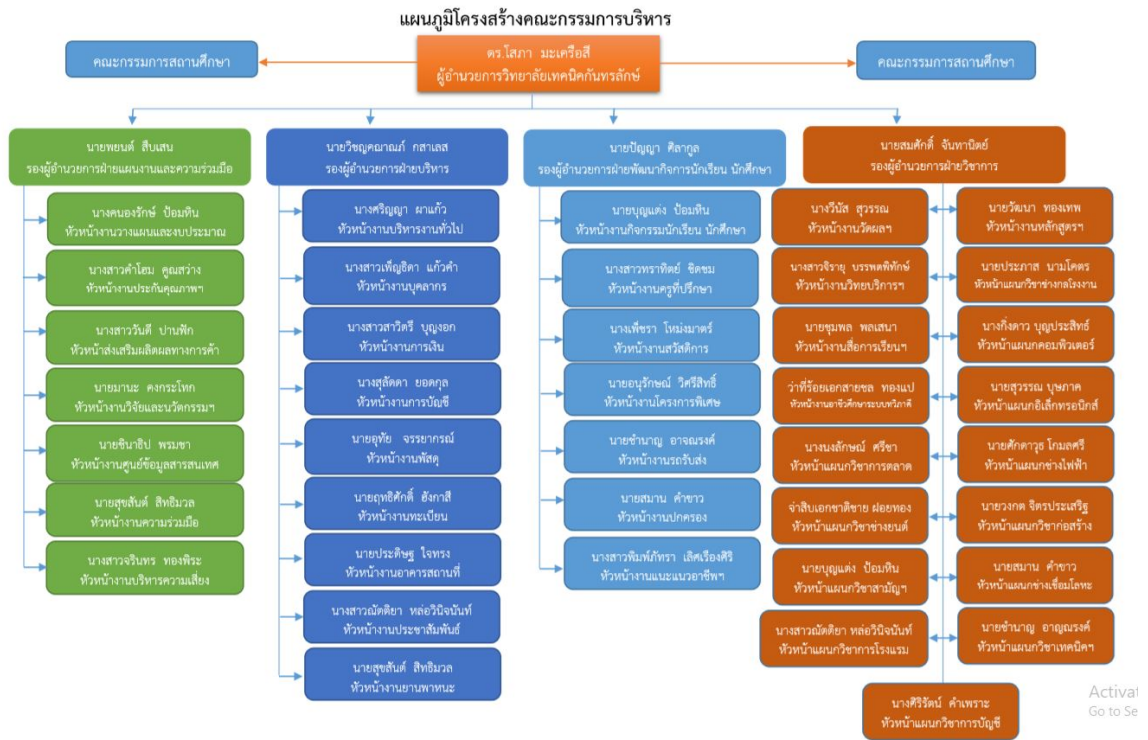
แผนภูมิโครงสร้างคณะกรรมการบริหาร

คณะกรรมการสถานศึกษา

ดร.โสภา มะเครือสี
ผู้อำนวยการวิทยาลัยเทคนิคกันทรลักษ์

คณะกรรมการสถานศึกษา

นายพยนต์ สืบเสน
รองผู้อำนวยการฝ่ายแผนงานและความร่วมมือ

นางคนองรักษ์ ป้อมหิน
หัวหน้างานวางแผนและงบประมาณ

นางสาวลำโสม คุณสว่าง
หัวหน้างานประกันคุณภาพฯ

นางสาววันดี ปานฟัก
หัวหน้าส่งเสริมผลิตผลทางการค้า

นายมานะ คงกระโทก
หัวหน้างานวิจัยและนวัตกรรมฯ

นายชินาธิป พรมขา
หัวหน้างานศูนย์ข้อมูลสารสนเทศ

นายสุขสันต์ สิทธิมวล
หัวหน้างานความร่วมมือ

นางสาวจรินทร ทองพิระ
หัวหน้างานบริหารความเสี่ยง

นายวิชญคณาณต์ กสาเลส
รองผู้อำนวยการฝ่ายบริหาร

นางศริญญา ผาแก้ว
หัวหน้างานบริหารงานทั่วไป

นางสาวเพ็ญธิดา แก้วคำ
หัวหน้างานบุคลากร

นางสาวสาวิตรี บุญงอก
หัวหน้างานการเงิน

นางสุลัดดา ยอดกุล
หัวหน้างานการบัญชี

นายอุทัย จรรยากรณ์
หัวหน้างานพัสดุ

นายฤทธิศักดิ์ อังกาสี
หัวหน้างานทะเบียน

นายประดิษฐ ใจทรง
หัวหน้างานอาคารสถานที่

นางสาวณัฏติยา หล่อวินิจนันท์
หัวหน้างานประชาสัมพันธ์

นายสุขสันต์ สิทธิมวล
หัวหน้างานยานพาหนะ

นายปัญญา ศิลากูล
รองผู้อำนวยการฝ่ายพัฒนากิจการนักเรียน นักศึกษา

นายบุญแต่ง ป้อมหิน
หัวหน้างานกิจกรรมนักเรียน นักศึกษา

นางสาวทราทิตย์ ชิดชม
หัวหน้างานครูที่ปรึกษา

นางเพียรา โหม่งมาตร์
หัวหน้างานสวัสดิการ

นายอนุรักษ์ วิศรีสิทธิ์
หัวหน้างานโครงการพิเศษ

นายชำนาญ อาจณรงค์
หัวหน้างานรถรับส่ง

นายสมาน คำขาว
หัวหน้างานปกครอง

นางสาวพิมพ์ภัทรา เลิศเรืองศิริ
หัวหน้างานแนะแนวอาชีพฯ

นายสมศักดิ์ จันทานิตย์
รองผู้อำนวยการฝ่ายวิชาการ

นางวิลัส สุวรรณ
หัวหน้างานวัดผลฯ

นางสาวจิรายุ บรรพตพิทักษ์
หัวหน้างานวิทยบริการฯ

นายชุมพล พลเสนา
หัวหน้างานสื่อการเรียนฯ

ว่าที่ร้อยเอกสายชล ทองแปง
หัวหน้างานอาชีวศึกษาระบบทวิภาคี

นางนงลักษณ์ ศรีชา
หัวหน้าแผนกวิชาการตลาด

จ่าสิบเอกชาติชาย ฝอยทอง
หัวหน้าแผนกวิชาช่างยนต์

นายบุญแต่ง ป้อมหิน
หัวหน้าแผนกวิชาสามัญฯ

นางสาวณัฏติยา หล่อวินิจนันท์
หัวหน้าแผนกวิชาการโรงแรม

นายวัฒนา ทองเทพ
หัวหน้างานหลักสูตรฯ

นายประภาส นามโคตร
หัวหน้าแผนกวิชาช่างกลโรงงาน

นางกิ่งดาว บุญประสิทธิ์
หัวหน้าแผนกคอมพิวเตอร์

นายสุวรรณ บุษภาค
หัวหน้าแผนกอิเล็กทรอนิกส์

นายศักดาวุธ โกมลศรี
หัวหน้าแผนกช่างไฟฟ้า

นายองกต จิตรประเสริฐ
หัวหน้าแผนกวิชาก่อสร้าง

นายสมาน คำขาว
หัวหน้าแผนกช่างเชื่อมโลหะ

นายชำนาญ อาจณรงค์
หัวหน้าแผนกวิชาเทคนิคฯ

นางศิริรัตน์ คำเพราะ
หัวหน้าแผนกวิชาการบัญชี

Activat
Go to Se